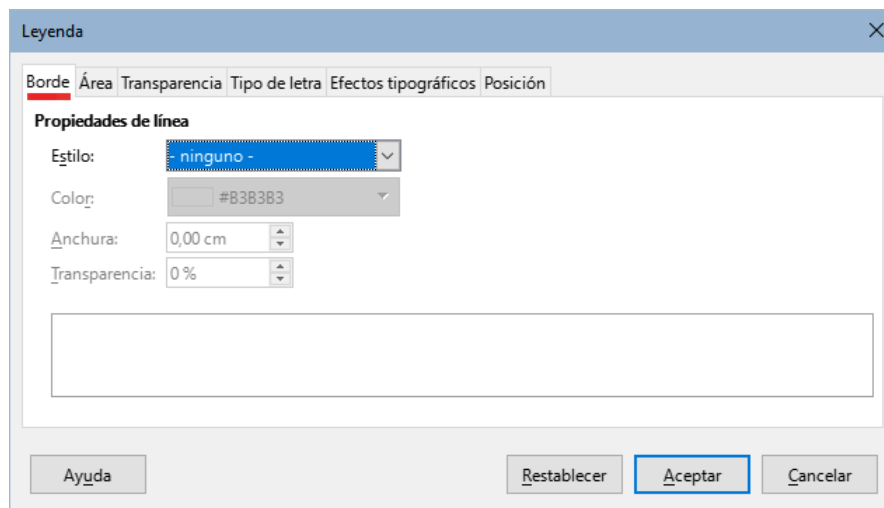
Leyenda

Borde Área Transparencia Tipo de letra Efectos tipográficos Posición

Propiedades de línea

Estilo: - ninguno -

Color: #B3B3B3

Anchura: 0,00 cm

Transparencia: 0 %

Ayuda

Restablecer Aceptar Cancelar